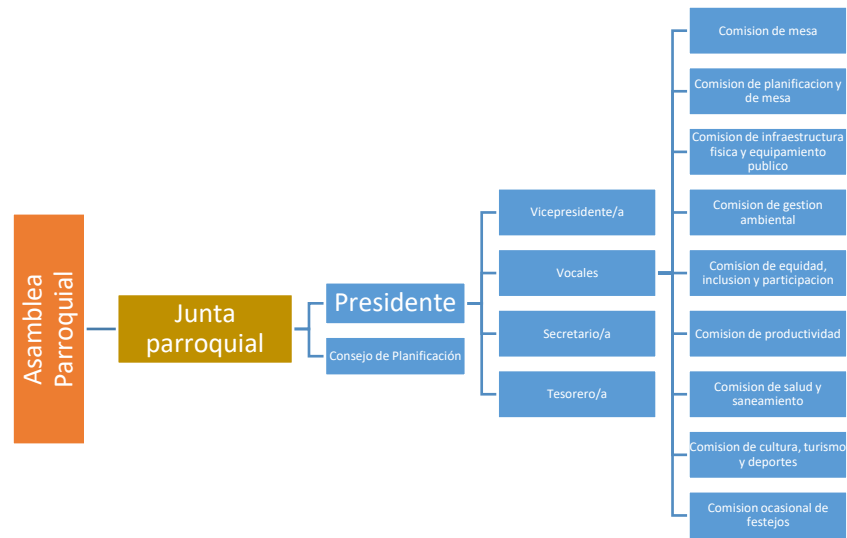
Asamblea Parroquial

Junta parroquial

Presidente

Consejo de Planificación

Vicepresidente/a

Vocales

Secretario/a

Tesorero/a

Comision de mesa

Comision de planificacion y de mesa

Comision de infraestructura fisica y equipamiento publico

Comision de gestion ambiental

Comision de equidad, inclusion y participacion

Comision de productividad

Comision de salud y saneamiento

Comision de cultura, turismo y deportes

Comision ocasional de festejos